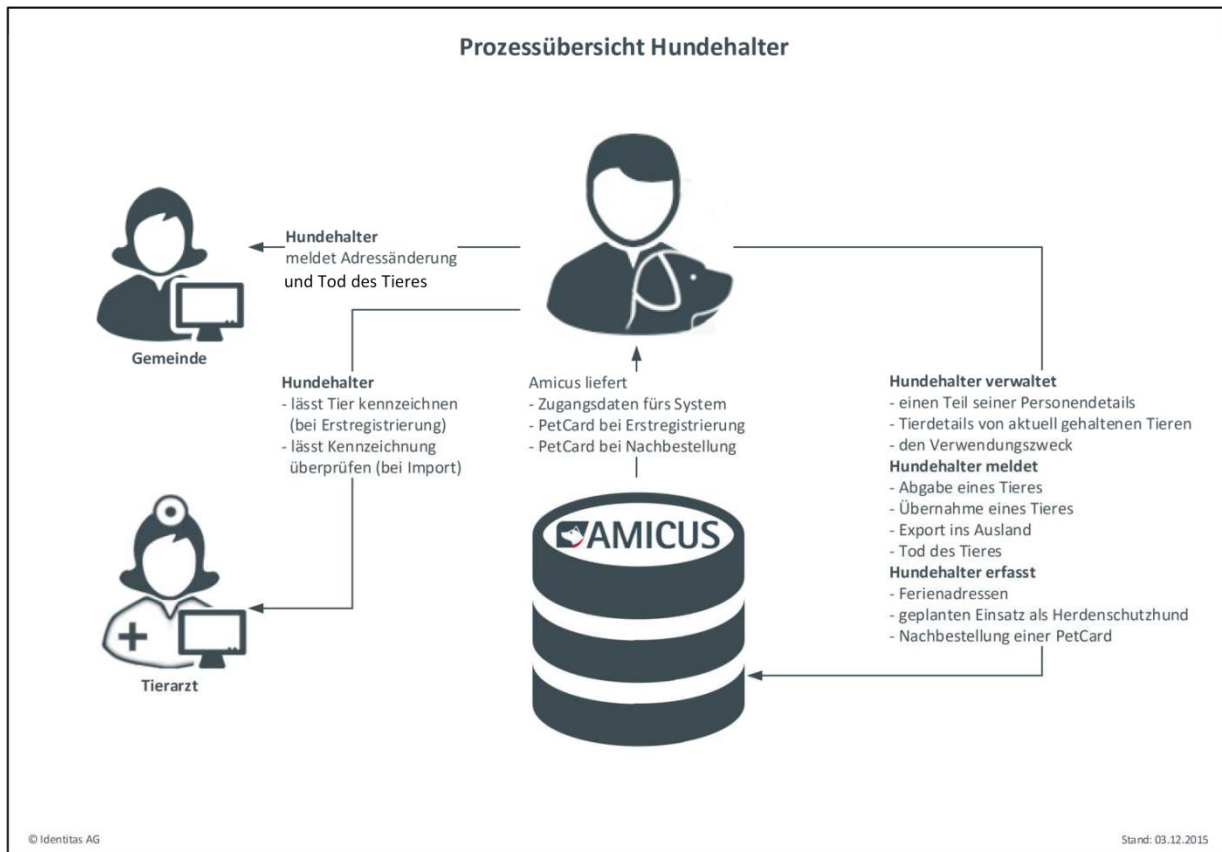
Prozessübersicht Hundehalter

Hundehalter
meldet Adressänderung
und Tod des Tieres

Gemeinde

Hundehalter
- lässt Tier kennzeichnen (bei Erstregistrierung)
- lässt Kennzeichnung überprüfen (bei Import)

Amicus liefert
- Zugangsdaten fürs System
- PetCard bei Erstregistrierung
- PetCard bei Nachbestellung

Hundehalter verwaltet
- einen Teil seiner Personendetails
- Tierdetails von aktuell gehaltenen Tieren
- den Verwendungszweck
Hundehalter meldet
- Abgabe eines Tieres
- Übernahme eines Tieres
- Export ins Ausland
- Tod des Tieres
Hundehalter erfasst
- Ferienadressen
- geplanten Einsatz als Herdenschutzhund
- Nachbestellung einer PetCard

AMICUS

Tierarzt

© Identitas AG

Stand: 03.12.2015